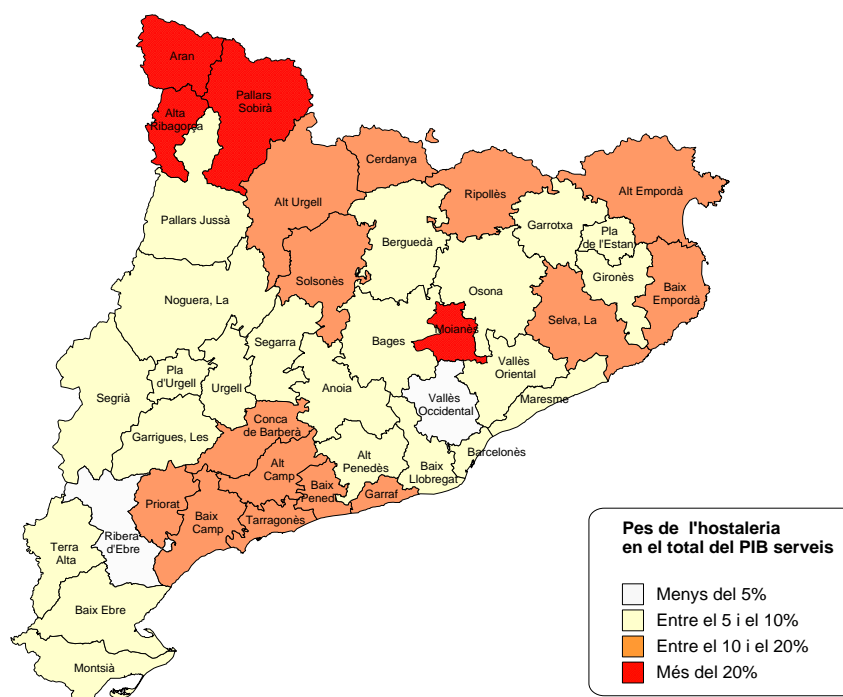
Aran

Pallars Sobirà

Alta Ribagorça

Cerdanya

Alt Urgell

Ripollès

Alt Empordà

Garrotxa

Pla de l'Estany

Pallars Jussà

Berguedà

Gironès

Solsonès

Osona

Baix Empordà

Noguera, La

Selva, La

Moianès

Segarra

Bages

Pla d'Urgell

Vallès Oriental

Urgell

Segrià

Anoia

Vallès Occidental

Maresme

Garrigues, Les

Conca de Barberà

Alt Camp

Alt Penedès

Barcelonès

Baix Llobregat

Baix Penedès

Garraf

Priorat

Baix Camp

Tarragonès

Ribera d'Ebre

Terra Alta

Baix Ebre

Montsià

Pes de l'hostaleria en el total del PIB serveis

Menys del 5%

Entre el 5 i el 10%

Entre el 10 i el 20%

Més del 20%